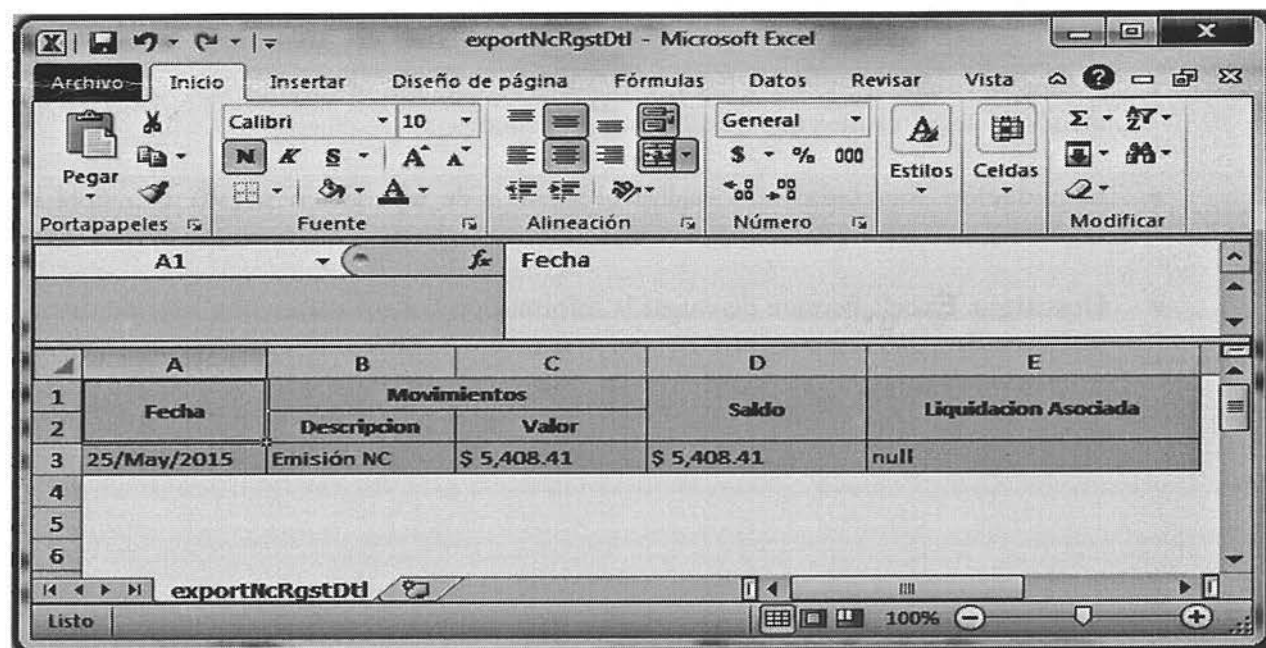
exportNcRgstDtl - Microsoft Excel

Archivo Inicio Insertar Diseño de página Fórmulas Datos Revisar Vista

Pegar
Portapapeles

Calibri 10
N K S
Fuente

Alineación

General
$ % 000
Número

Estilos Celdas

Modificar

A1 Fecha

| | A | B | C | D | E |
|---|---|---|---|---|---|
| 1 | Fecha | Movimientos | | Saldo | Liquidacion Asociada |
| 2 | | Descripcion | Valor | | |
| 3 | 25/May/2015 | Emisión NC | \$ 5,408.41 | \$ 5,408.41 | null |
| 4 | | | | | |
| 5 | | | | | |
| 6 | | | | | |

exportNcRgstDtl

Listo 100%